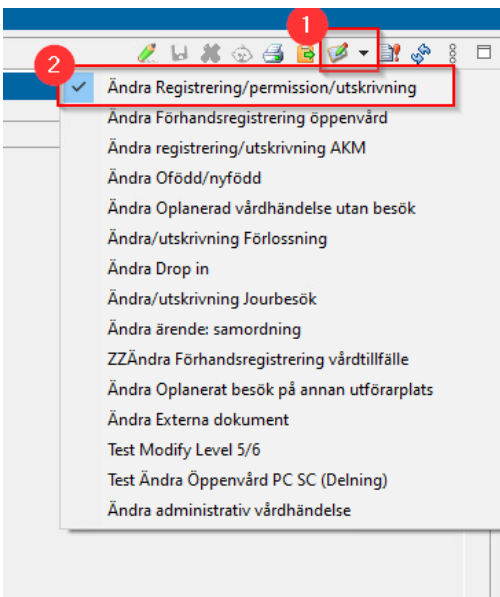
1
2
Ändra Registrering/permission/utskrivning
Ändra Förhandsregistrering öppenvård
Ändra registrering/utskrivning AKM
Ändra Ofödd/nyfödd
Ändra Oplanerad vårdhändelse utan besök
Ändra/utskrivning Förlossning
Ändra Drop in
Ändra/utskrivning Jourbesök
Ändra ärende: samordning
ZZÄndra Förhandsregistrering vårdtillfälle
Ändra Oplanerat besök på annan utförarplats
Ändra Externa dokument
Test Modify Level 5/6
Test Ändra Öppenvård PC SC (Delning)
Ändra administrativ vårdhändelse